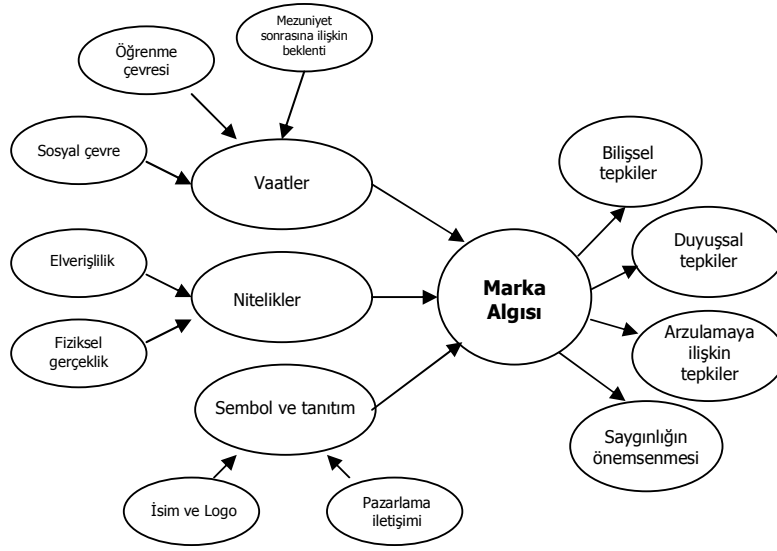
Öğrenme çevresi

Mezuniyet sonrasına ilişkin beklenti

Sosyal çevre

Vaatler

Elverişlilik

Nitelikler

Fiziksel gerçeklik

Sembol ve tanıtım

İsim ve Logo

Pazarlama iletişimi

**Marka Algısı**

Bilişsel tepkiler

Duyuşsal tepkiler

Arzulamaya ilişkin tepkiler

Saygınlığın önemsenmesi